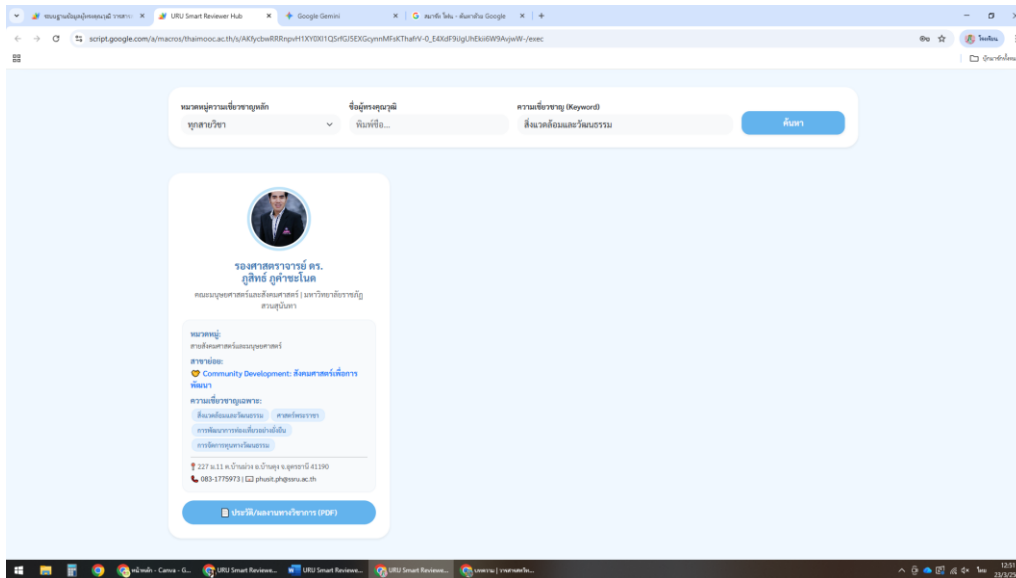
ระบบฐานข้อมูลผู้ทรงคุณวุฒิ ราชภัฏ ×
URU Smart Reviewer Hub ×
Google Gemini ×
สมาชิก โดย - ค้นหาด้วย Google ×
+

script.google.com/a/macros/thaimooc.ac.th/s/AKfycbwRRRnpvH1XY0XI1QSrfGJ5EXGcynnMFsKThafrV-0_E4XdF9UgUhEkii6W9AvjwW-/exec

บุ๊กมาร์กทั้งหมด

หมวดหมู่ความเชี่ยวชาญหลัก
ทุกสายวิชา

ชื่อผู้ทรงคุณวุฒิ
พิมพ์ชื่อ...

ความเชี่ยวชาญ (Keyword)
สิ่งแวดล้อมและวัฒนธรรม

ค้นหา

รองศาสตราจารย์ ดร.
ภูสิทธ์ ภูคำชะโนด

คณะมนุษยศาสตร์และสังคมศาสตร์ | มหาวิทยาลัยราชภัฏสวนสุนันทา

หมวดหมู่:
สายสังคมศาสตร์และมนุษยศาสตร์

สาขาย่อย:
Community Development: สังคมศาสตร์เพื่อการพัฒนา

ความเชี่ยวชาญเฉพาะ:
สิ่งแวดล้อมและวัฒนธรรม
ศาสตร์พระราชา
การพัฒนาการท่องเที่ยวอย่างยั่งยืน
การจัดการทุนทางวัฒนธรรม

227 ม.11 ต.บ้านม่วง อ.บ้านดุง จ.อุดรธานี 41190
083-1775973 | phusit.ph@ssru.ac.th

ประวัติ/ผลงานทางวิชาการ (PDF)

หน้าหลัก - Canva - G...
URU Smart Reviewe...
URU Smart Reviewe...
URU Smart Reviewe...
บทความ | วารสารศาสโต...
12:51
23/3/26